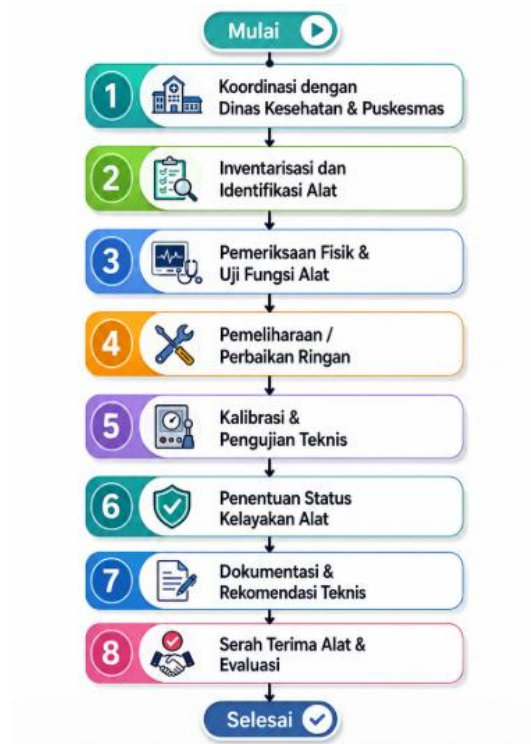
Mulai

1 Koordinasi dengan Dinas Kesehatan & Puskesmas

2 Inventarisasi dan Identifikasi Alat

3 Pemeriksaan Fisik & Uji Fungsi Alat

4 Pemeliharaan / Perbaikan Ringan

5 Kalibrasi & Pengujian Teknis

6 Penentuan Status Kelayakan Alat

7 Dokumentasi & Rekomendasi Teknis

8 Serah Terima Alat & Evaluasi

Selesai